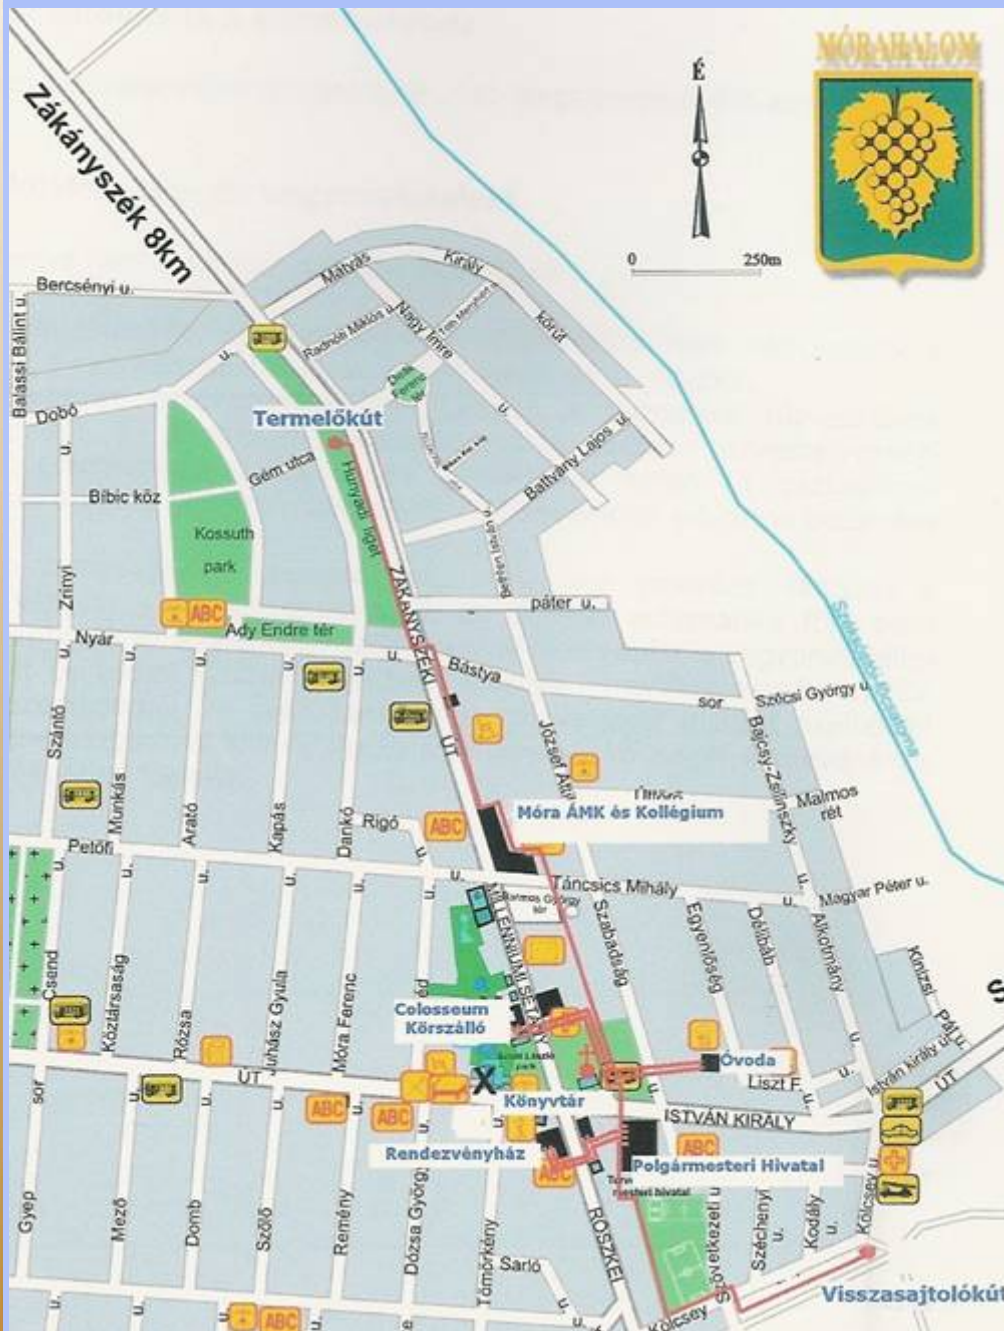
MÓRAHALOM

É

0 250m

Zákányszék 8km

Bercsényi u.

Balassi Bálint u.

Mátyás

Király

körút

Radnóti Miklós u.

Nagy Imre

Batthyány Lajos u.

Dobó

Termelőkút

Gém utca

Bíbic köz

Hunyadi liget

Kossuth park

ZÁKÁNYSZÉKI ÚT

Zrínyi

ABC

Ady Endre tér

páter u.

Nyár

Bástya

sor

Szécsi György u.

Szántó

József Attila

Bajcsy-Zsilinszky

Munkás

Arató

Kapás

Dankó

Rigó

ABC

Móra ÁMK és Kollégium

Malmos rét

Petőfi

Táncsics Mihály

Magyar Péter u.

Csend

Köztársaság

Rózsa

Juhász Gyula

Móra Ferenc

MILLENNIUMI SÉTÁNY

Szabadság

Egyenlőség

Délibáb

Alkotmány

Kinizsi Pál u.

Colosseum Körszálló

Óvoda

Liszt F.

István király u.

sor

ÚT

ABC

ABC

Könyvtár

ISTVÁN KIRÁLY

ÚT

ABC

Rendezvényház

Polgármesteri Hivatal

Gyep

Mező

Domb

Szőlő

Remény

Dózsa György

Tömörkény

Sarló

RÖSZKEI

Szövetkezeti u.

Széchenyi u.

Kodály u.

Kölcsey u.

Kölcsey

Visszasajtolókút

ABC